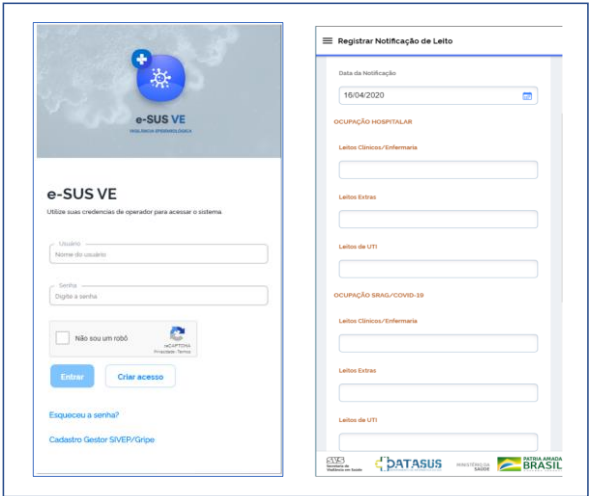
e-SUS VE
VIGILÂNCIA EPIDEMIOLÓGICA

e-SUS VE
Utilize suas credenciais de operador para acessar o sistema.

Usuário
Nome do usuário

Senha
Digite a senha

Não sou um robô
reCAPTCHA
Privacidade - Termos

Entrar
Criar acesso

Esqueceu a senha?

Cadastro Gestor SIVEP/Gripe

Registrar Notificação de Leito

Data da Notificação
16/04/2020

OCUPAÇÃO HOSPITALAR

Leitos Clínicos/Enfermaria

Leitos Extras

Leitos de UTI

OCUPAÇÃO SRAG/COVID-19

Leitos Clínicos/Enfermaria

Leitos Extras

Leitos de UTI

SVS
Secretaria de Vigilância em Saúde
DATASUS
MINISTÉRIO DA SAÚDE
PÁTRIA AMADA BRASIL